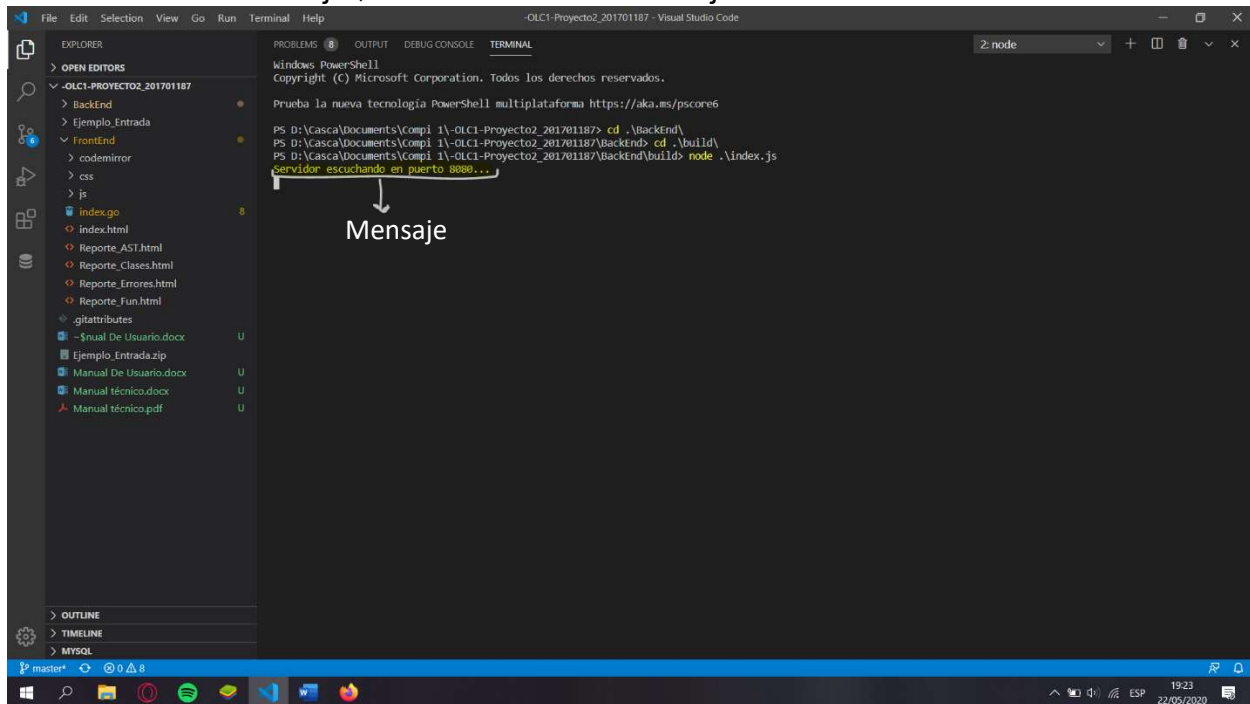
File Edit Selection View Go Run Terminal Help -OLC1-Proyecto2_201701187 - Visual Studio Code

EXPLORER
> OPEN EDITORS
-OLC1-PROYECTO2_201701187
> BackEnd
> Ejemplo_Entrada
FrontEnd
> codemirror
> css
> js
index.go 8
index.html
Reporte_AST.html
Reporte_Clases.html
Reporte_Errores.html
Reporte_Fun.html
.gitattributes
~$nual De Usuario.docx U
Ejemplo_Entrada.zip
Manual De Usuario.docx U
Manual técnico.docx U
Manual técnico.pdf U
> OUTLINE
> TIMELINE
> MYSQL

PROBLEMS 8 OUTPUT DEBUG CONSOLE TERMINAL 2: node

Windows PowerShell
Copyright (C) Microsoft Corporation. Todos los derechos reservados.

Prueba la nueva tecnología PowerShell multiplataforma https://aka.ms/pscore6

PS D:\Casca\Documents\Compi 1\-OLC1-Proyecto2_201701187> cd .\BackEnd\
PS D:\Casca\Documents\Compi 1\-OLC1-Proyecto2_201701187\BackEnd> cd .\build\
PS D:\Casca\Documents\Compi 1\-OLC1-Proyecto2_201701187\BackEnd\build> node .\index.js
Servidor escuchando en puerto 8080...

Mensaje

master* ⊗ 0 ⚠ 8

ESP 19:23 22/05/2020